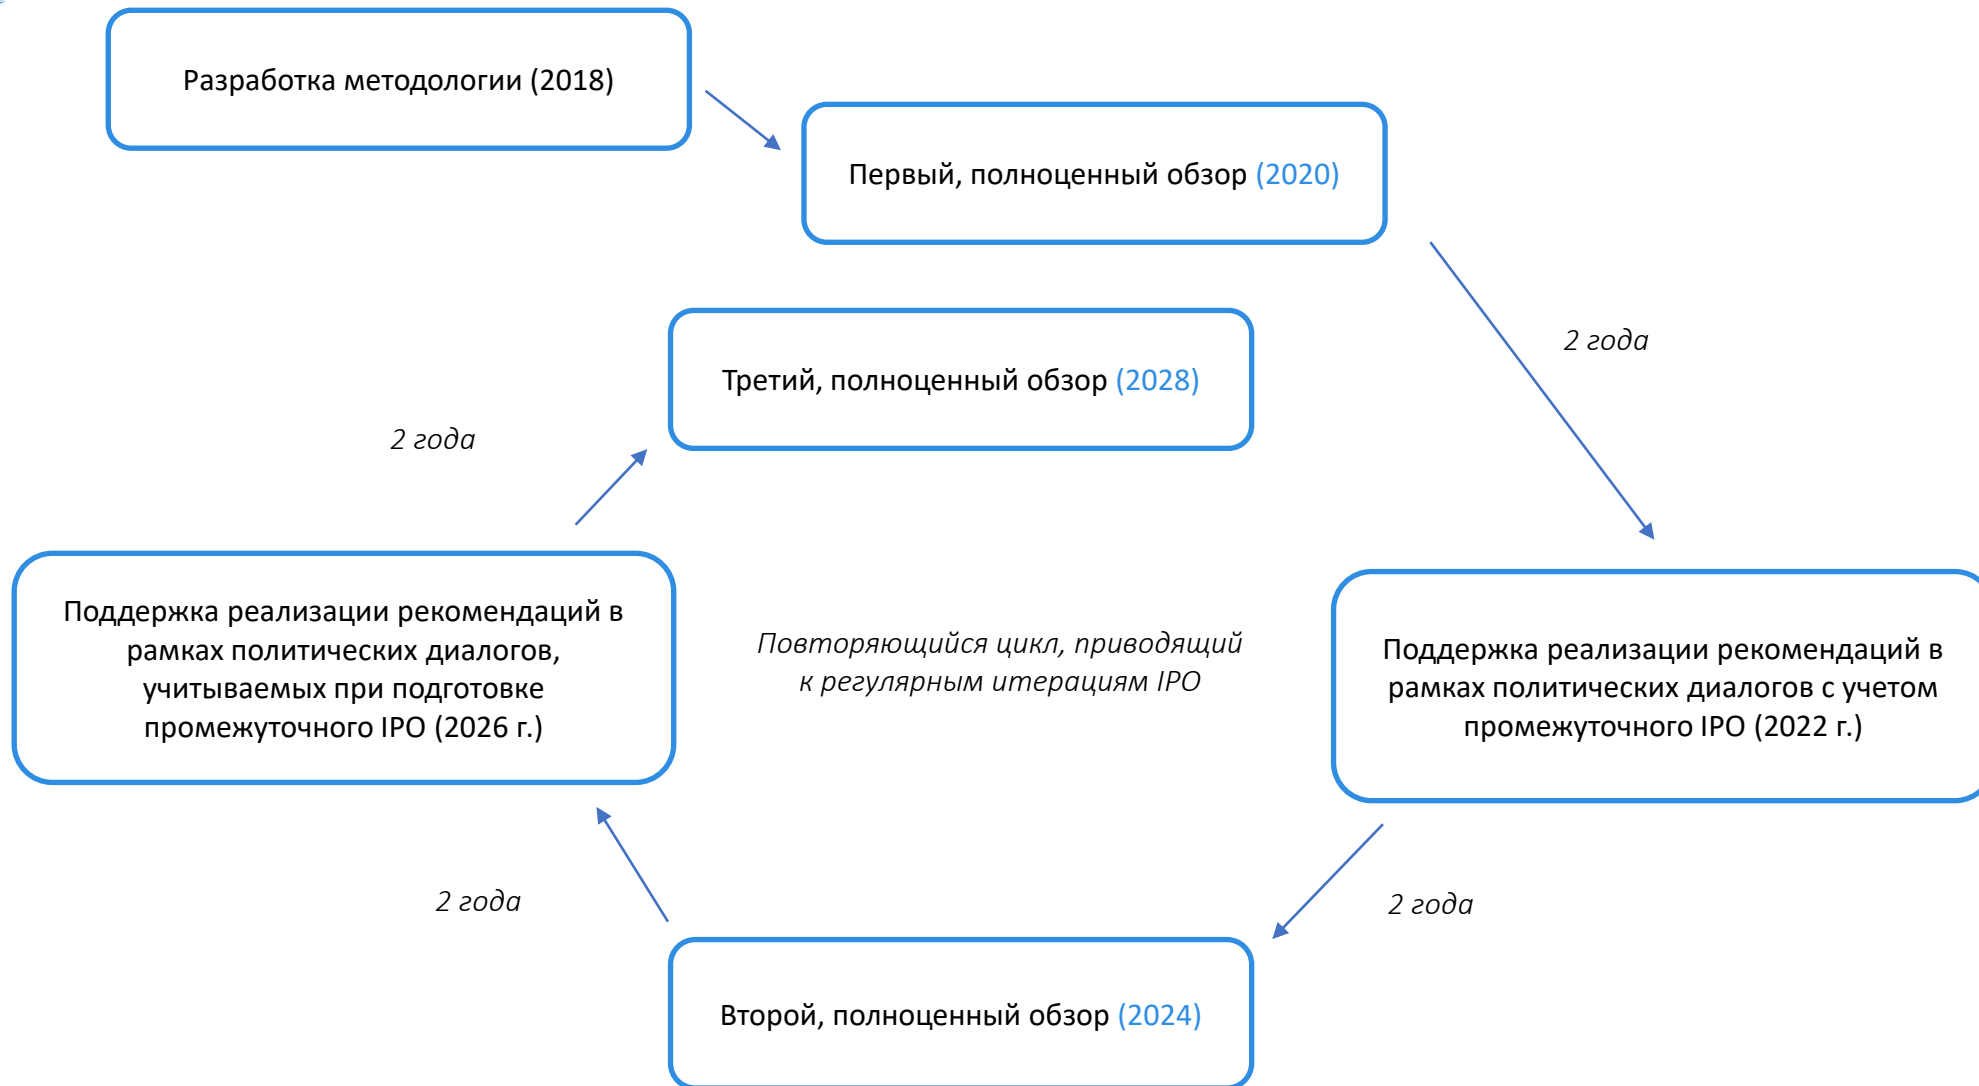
Разработка методологии (2018)

Первый, полноценный обзор (2020)

2 года

Поддержка реализации рекомендаций в рамках политических диалогов с учетом промежуточного IPO (2022 г.)

2 года

Второй, полноценный обзор (2024)

2 года

Поддержка реализации рекомендаций в рамках политических диалогов, учитываемых при подготовке промежуточного IPO (2026 г.)

2 года

Третий, полноценный обзор (2028)

Повторяющийся цикл, приводящий к регулярным итерациям IPO